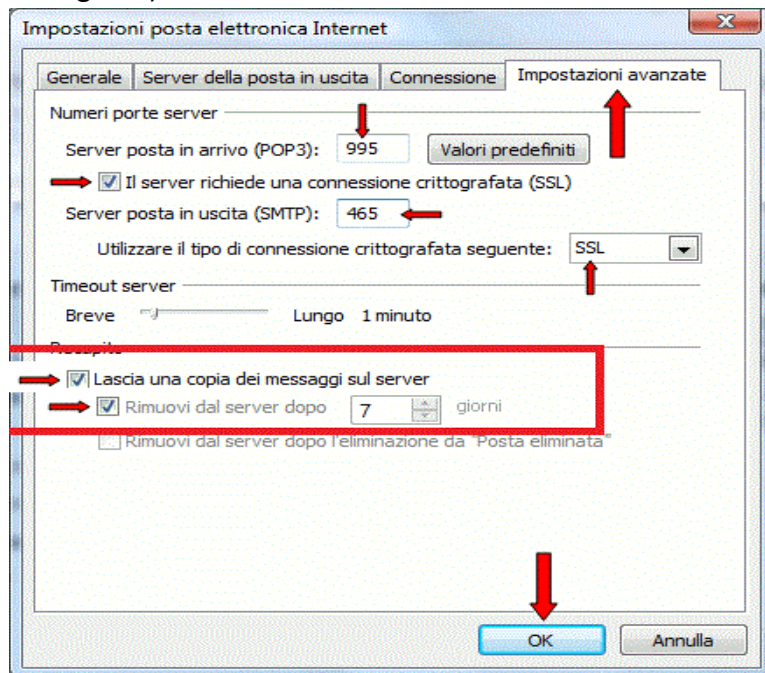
Impostazioni posta elettronica Internet

Generale | Server della posta in uscita | Connessione | Impostazioni avanzate

Numeri porte server

Server posta in arrivo (POP3): 995 Valori predefiniti

Il server richiede una connessione crittografata (SSL)

Server posta in uscita (SMTP): 465

Utilizzare il tipo di connessione crittografata seguente: SSL

Timeout server

Breve Lungo 1 minuto

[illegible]

Lascia una copia dei messaggi sul server

Rimuovi dal server dopo 7 giorni

Rimuovi dal server dopo l'eliminazione da "Posta eliminata"

OK Annulla